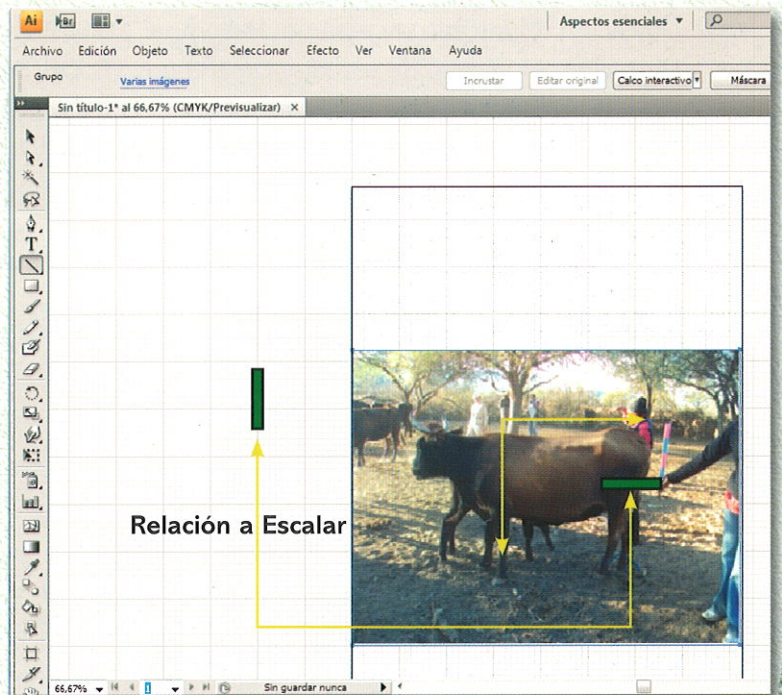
Ai Br

Aspectos esenciales ▼

Archivo Edición Objeto Texto Seleccionar Efecto Ver Ventana Ayuda

Grupo Varias imágenes Incrustar Editar original Calco interactivo Máscara

Sin título-1* al 66,67% (CMYK/Previsualizar) ×

Relación a Escalar

66,67% 1 Sin guardar nunca